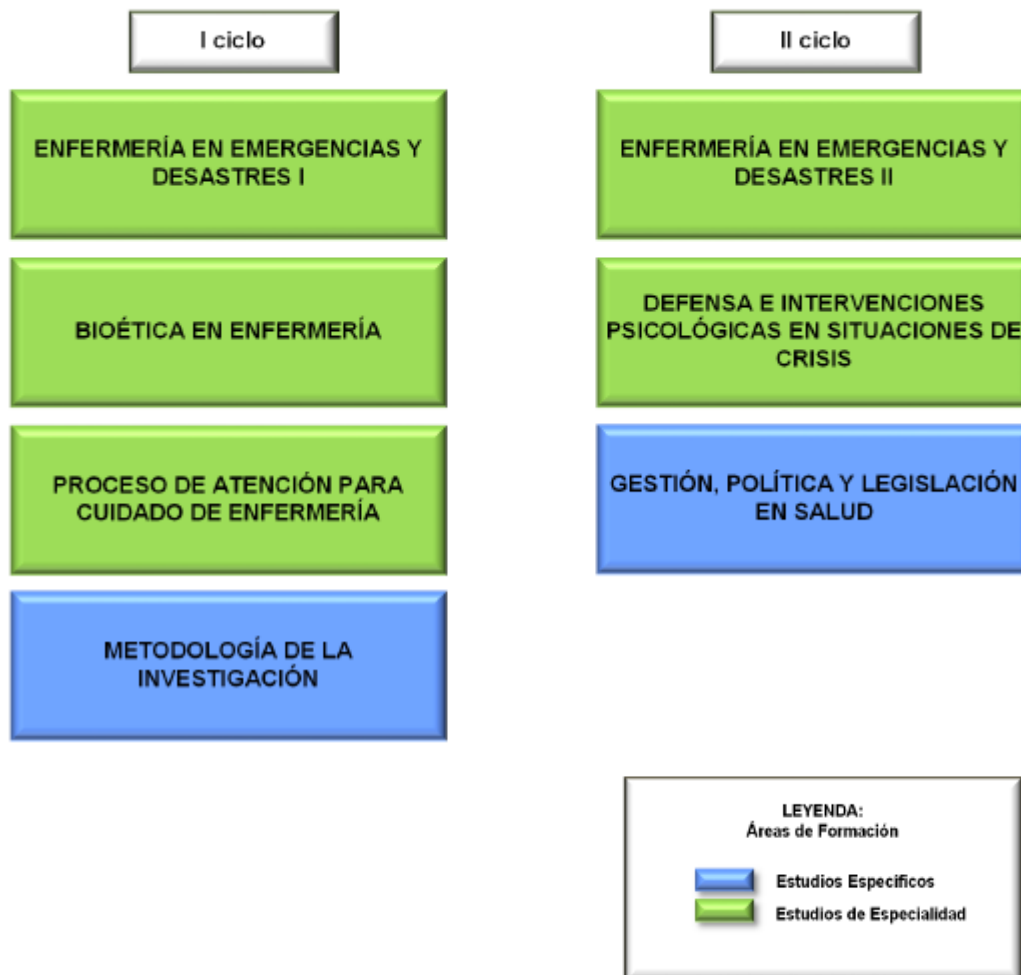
I ciclo

ENFERMERÍA EN EMERGENCIAS Y DESASTRES I

BIOÉTICA EN ENFERMERÍA

PROCESO DE ATENCIÓN PARA CUIDADO DE ENFERMERÍA

METODOLOGÍA DE LA INVESTIGACIÓN

II ciclo

ENFERMERÍA EN EMERGENCIAS Y DESASTRES II

DEFENSA E INTERVENCIONES PSICOLÓGICAS EN SITUACIONES DE CRISIS

GESTIÓN, POLÍTICA Y LEGISLACIÓN EN SALUD

LEYENDA:
Áreas de Formación

Estudios Especificos
Estudios de Especialidad